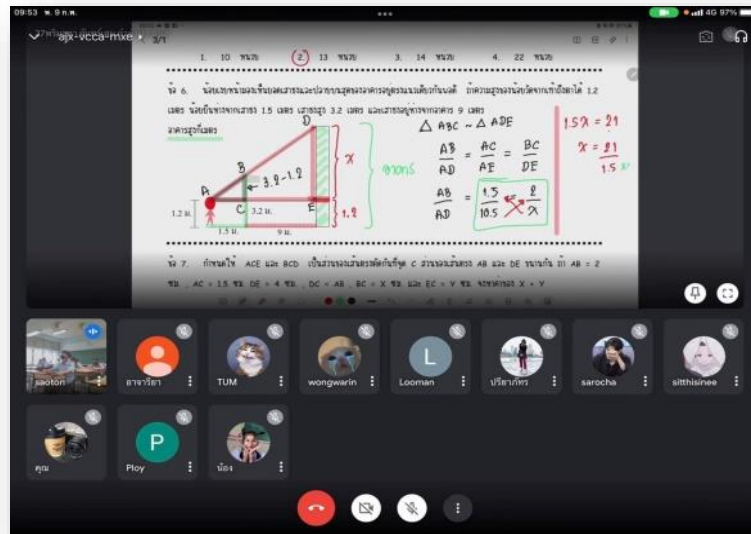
09:53 พ. 9 ก.พ.

4G 97%

ajx-vcca-mxe

3/1

1. 10 หน่วย (2) 13 หน่วย 3. 14 หน่วย 4. 22 หน่วย

ข้อ 6. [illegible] 1.2 เมตร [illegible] 1.5 เมตร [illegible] 3.2 เมตร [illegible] 9 เมตร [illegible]

D

B

A

C

E

3.2-1.2

1.2 ม.

3.2 ม.

1.5 ม.

9 ม.

$x$

อาคาร

1.2

$\triangle ABC \sim \triangle ADE$

$\frac{AB}{AD} = \frac{AC}{AE} = \frac{BC}{DE}$

$\frac{AB}{AD} = \frac{1.5}{10.5} = \frac{2}{x}$

$1.5x = 21$

$x = \frac{21}{1.5}$

ข้อ 7. กำหนดให้ ACE และ BCD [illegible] C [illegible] AB และ DE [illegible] AB = 2 ซม. , AC = 1.5 ซม. DE = 4 ซม. , DC = AB , BC = X ซม. และ EC = Y ซม. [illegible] X + Y

saoton

อาจารีย่า

TUM

wongwarin

L

Looman

ปรียาภัทร

sarocha

sitthisinee

คุณ

P

Ploy

น้อง